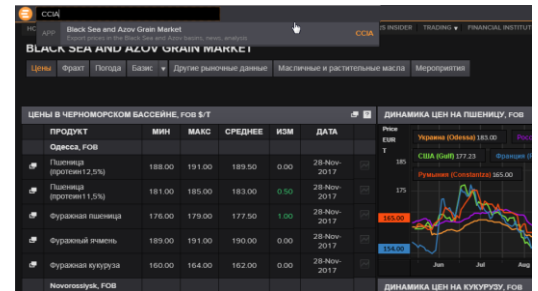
CCIA

APP Black Sea and Azov Grain Market
Export prices in the Black Sea and Azov basins, news, analysis
CCIA

HO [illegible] S INSIDER TRADING ▾ FINANCIAL INSTITUT

BLACK SEA AND AZOV GRAIN MARKET

Цены Фрахт Погода Базис ▾ Другие рыночные данные Масличные и растительные масла Мероприятия

ЦЕНЫ В ЧЕРНОМОРСКОМ БАССЕЙНЕ, FOB $/T

| ПРОДУКТ | МИН | МАКС | СРЕДНЕЕ | ИЗМ | ДАТА |
|---|---|---|---|---|---|
| Одесса, FOB | | | | | |
| Пшеница (протеин12,5%) | 188.00 | 191.00 | 189.50 | 0.00 | 28-Nov-2017 |
| Пшеница (протеин11,5%) | 181.00 | 185.00 | 183.00 | 0.50 | 28-Nov-2017 |
| Фуражная пшеница | 176.00 | 179.00 | 177.50 | 1.00 | 28-Nov-2017 |
| Фуражный ячмень | 189.00 | 191.00 | 190.00 | 0.00 | 28-Nov-2017 |
| Фуражная кукуруза | 160.00 | 164.00 | 162.00 | 0.00 | 28-Nov-2017 |
| Novorossiysk, FOB | | | | | |

ДИНАМИКА ЦЕН НА ПШЕНИЦУ, FOB

Price EUR T
Украина (Odessa) 185.00
Рос
США (Gulf) 177.23
Франция (R
Румыния (Constantza) 165.00
185
175
165.00
154.00
Jun Jul Aug

ДИНАМИКА ЦЕН НА КУКУРУЗУ, FOB